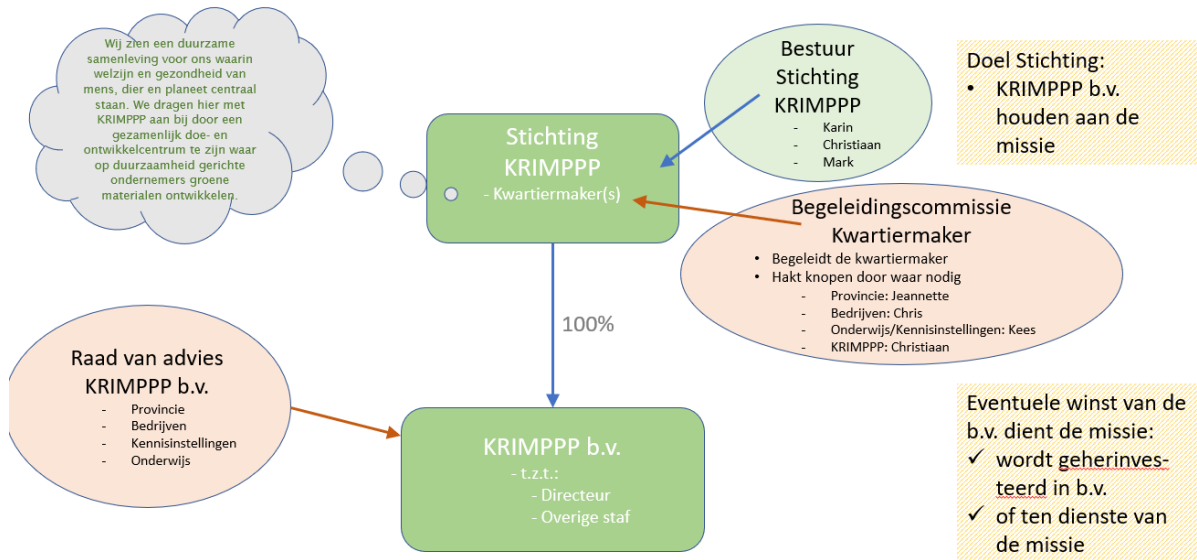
Wij zien een duurzame samenleving voor ons waarin welzijn en gezondheid van mens, dier en planeet centraal staan. We dragen hier met KRIMPPP aan bij door een gezamenlijk doe- en ontwikkelcentrum te zijn waar op duurzaamheid gerichte ondernemers groene materialen ontwikkelen.

Bestuur Stichting KRIMPPP
- Karin
- Christiaan
- Mark

Doel Stichting:
• KRIMPPP b.v. houden aan de missie

Stichting KRIMPPP
- Kwartiermaker(s)

Begeleidingscommissie Kwartiermaker
• Begeleidt de kwartiermaker
• Hakt knopen door waar nodig
- Provincie: Jeannette
- Bedrijven: Chris
- Onderwijs/Kennisinstellingen: Kees
- KRIMPPP: Christiaan

100%

Raad van advies KRIMPPP b.v.
- Provincie
- Bedrijven
- Kennisinstellingen
- Onderwijs

KRIMPPP b.v.
- t.z.t.:
- Directeur
- Overige staf

Eventuele winst van de b.v. dient de missie:
✓ wordt geherinvesteerd in b.v.
✓ of ten dienste van de missie